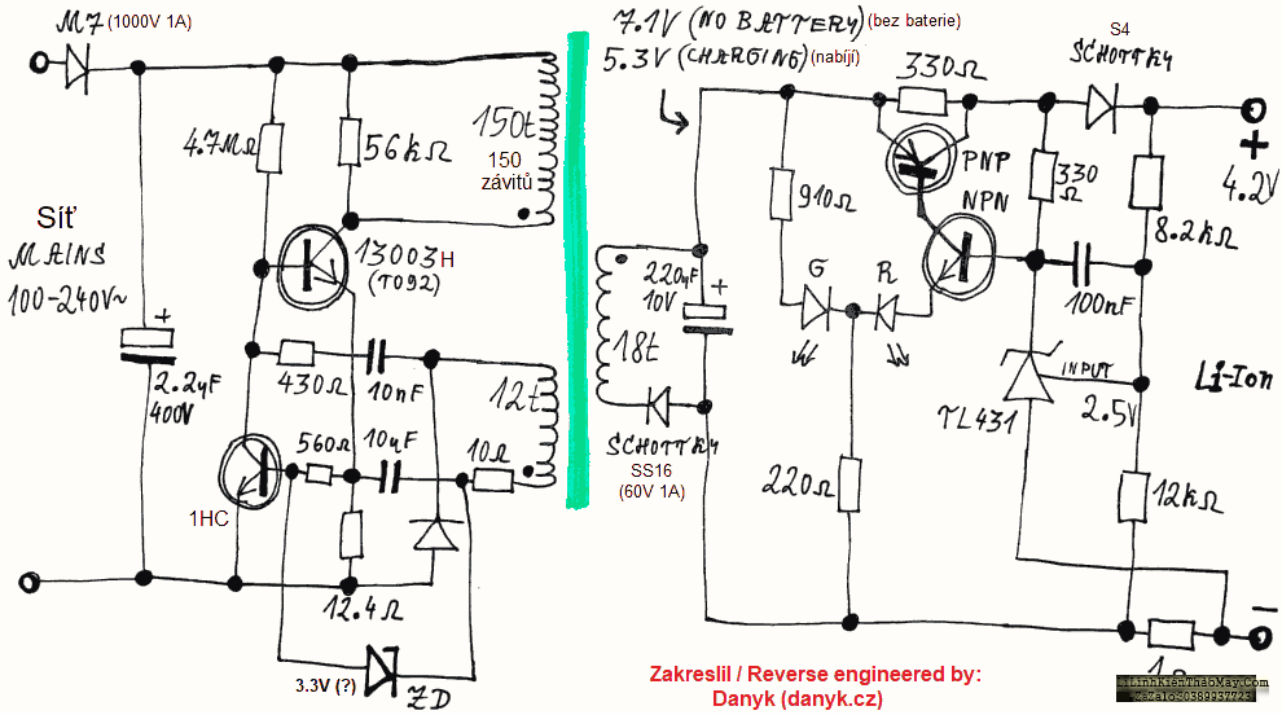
M7 (1000V 1A)
4.7MΩ
56kΩ
150t
150 závitů
Síť
MAINS
100-240V~
+
2.2μF 400V
13003H (TO92)
430Ω
10nF
12t
1HC
560Ω
10μF
10Ω
12.4Ω
3.3V (?)
ZD
7.1V (NO BATTERY) (bez baterie)
5.3V (CHARGING) (nabíjí)
330Ω
S4 SCHOTTKY
PNP
NPN
910Ω
330 Ω
8.2kΩ
+
4.2V
220μF 10V
+
18t
G
R
100nF
INPUT
Li-Ion
TL431
2.5V
SCHOTTKY SS16 (60V 1A)
220Ω
12kΩ
−
1Ω
Zakreslil / Reverse engineered by: Danyk (danyk.cz)
LinhKienThaoMay.Com
Zalo:0389937723